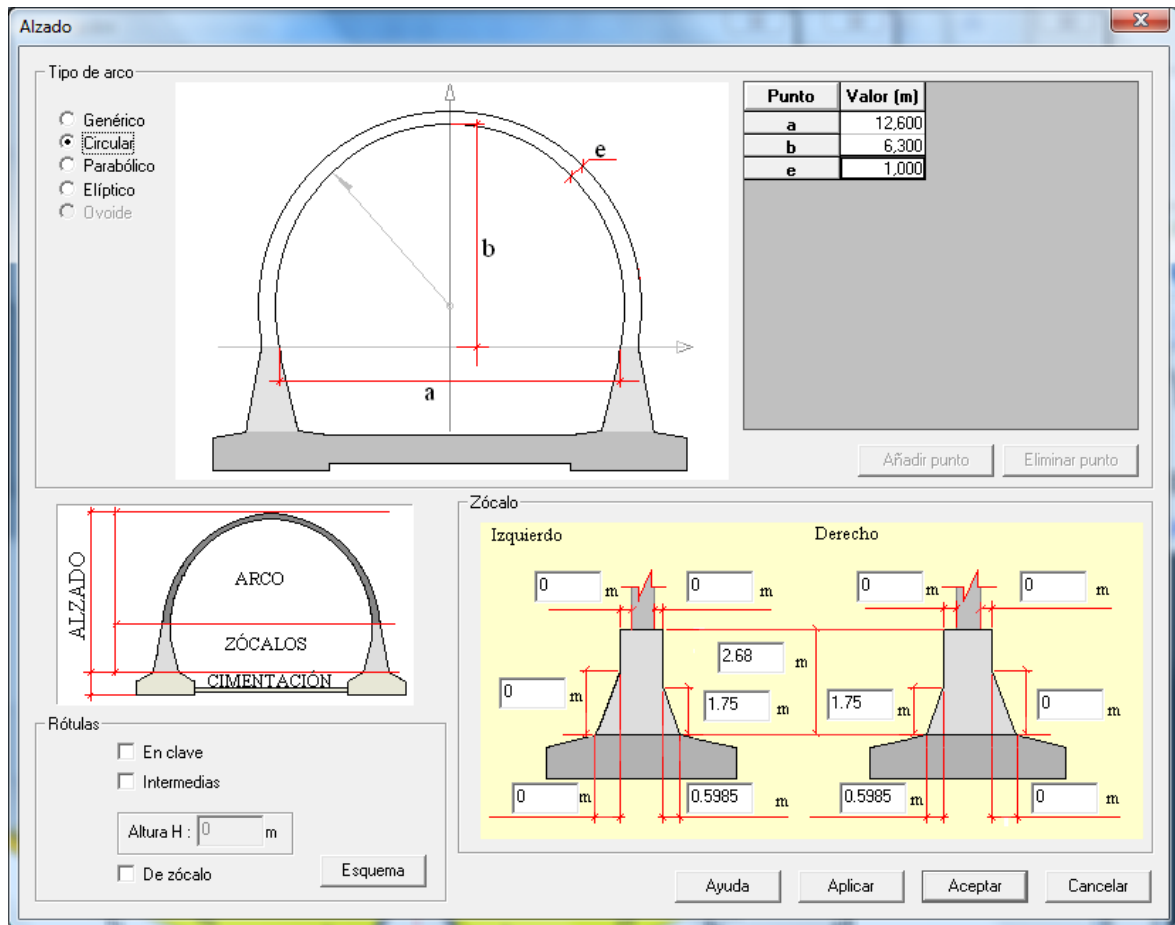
Alzado

Tipo de arco

Genérico
Circular
Parabólico
Elíptico
Ovoide

e
b
a

| Punto | Valor (m) |
|---|---|
| a | 12,600 |
| b | 6,300 |
| e | 1,000 |

Añadir punto
Eliminar punto

ALZADO
ARCO
ZÓCALOS
CIMENTACIÓN

Zócalo

Izquierdo
Derecho

0 m
0 m
0 m
0 m
2.68 m
0 m
1.75 m
1.75 m
0 m
0 m
0.5985 m
0.5985 m
0 m

Rótulas
En clave
Intermedias
Altura H : 0 m
De zócalo
Esquema

Ayuda
Aplicar
Aceptar
Cancelar